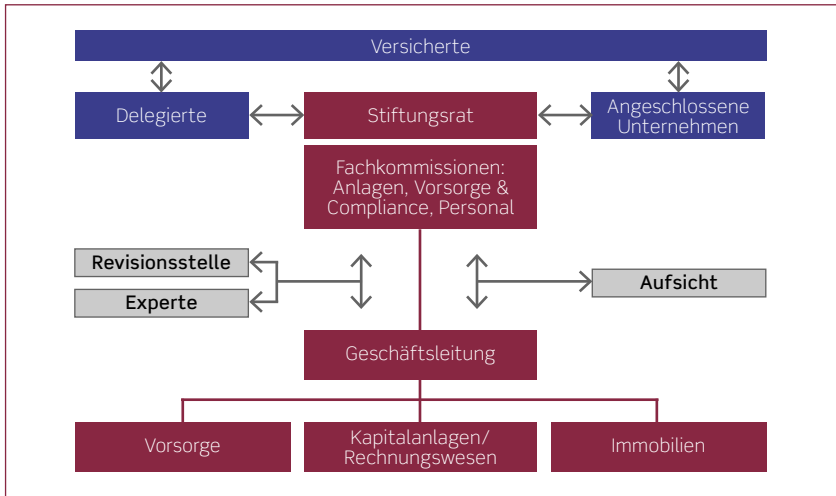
Versicherte

Delegierte

Stiftungsrat

Angeschlossene Unternehmen

Fachkommissionen: Anlagen, Vorsorge & Compliance, Personal

Revisionsstelle

Experte

Aufsicht

Geschäftsleitung

Vorsorge

Kapitalanlagen/ Rechnungswesen

Immobilien